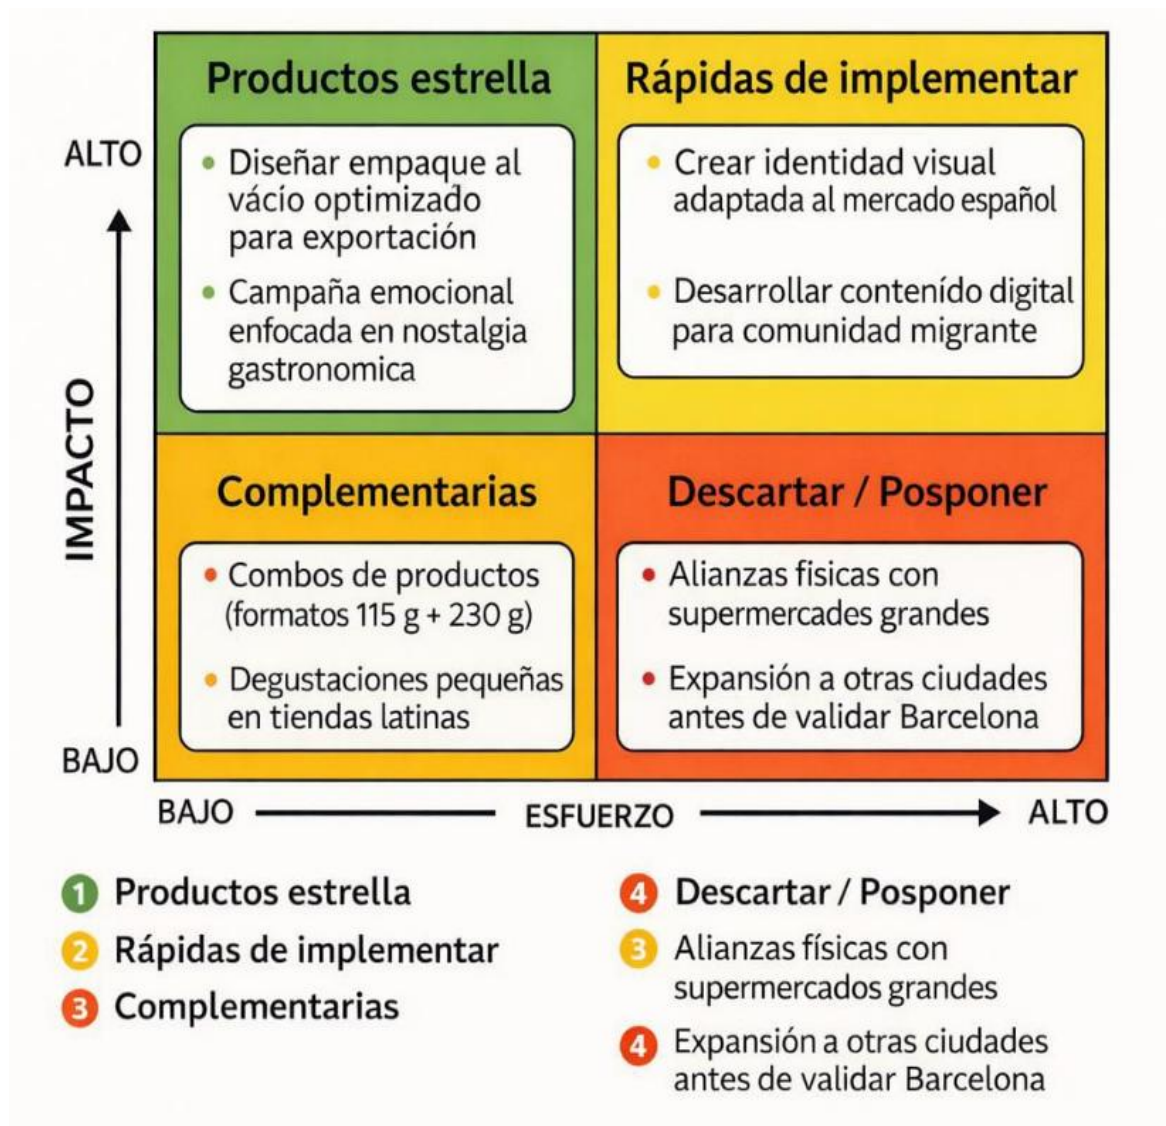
ALTO

IMPACTO

BAJO

Productos estrella

• Diseñar empaque al vácio optimizado para exportación
• Campaña emocional enfocada en nostalgia gastronomica

Rápidas de implementar

• Crear identidad visual adaptada al mercado español
• Desarrollar contenído digital para comunidad migrante

Complementarias

• Combos de productos (formatos 115 g + 230 g)
• Degustaciones pequeñas en tiendas latinas

Descartar / Posponer

• Alianzas fisicas con supermercados grandes
• Expansión a otras ciudades antes de validar Barcelona

BAJO ESFUERZO ALTO

1 Productos estrella
2 Rápidas de implementar
3 Complementarias

4 Descartar / Posponer
3 Alianzas físicas con supermercados grandes
4 Expansión a otras ciudades antes de validar Barcelona